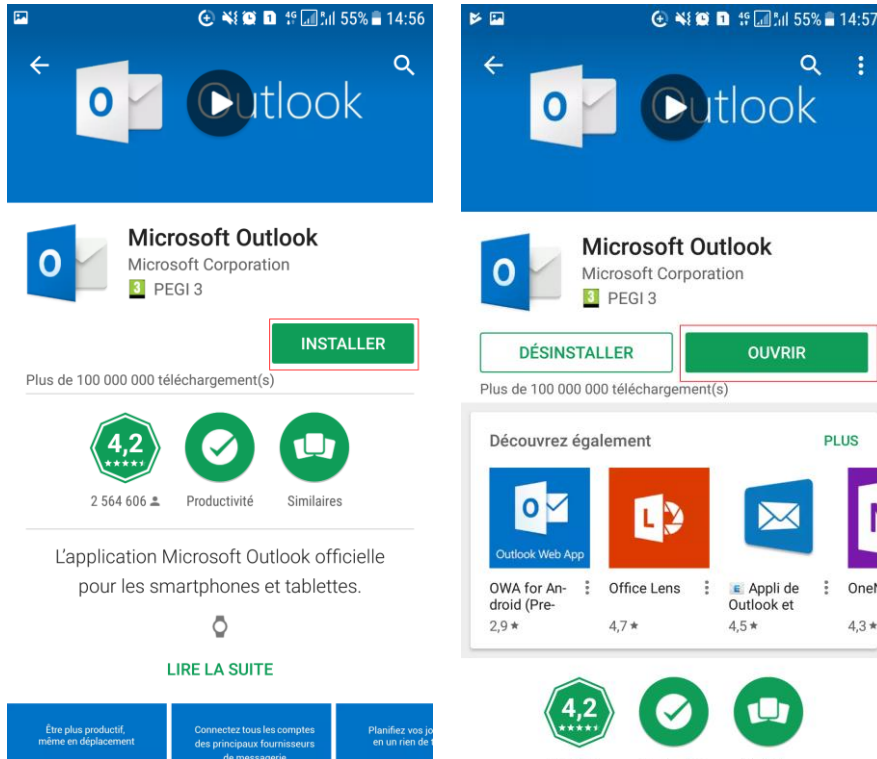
55% 14:56

Outlook

Microsoft Outlook
Microsoft Corporation
3 PEGI 3

INSTALLER

Plus de 100 000 000 téléchargement(s)

4,2
2 564 606
Productivité
Similaires

L'application Microsoft Outlook officielle pour les smartphones et tablettes.

LIRE LA SUITE

Être plus productif, même en déplacement
Connectez tous les comptes des principaux fournisseurs de messagerie
Planifiez vos jo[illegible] en un rien de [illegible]

55% 14:57

Outlook

Microsoft Outlook
Microsoft Corporation
3 PEGI 3

DÉSINSTALLER
OUVRIR

Plus de 100 000 000 téléchargement(s)

Découvrez également
PLUS

Outlook Web App
OWA for Android (Pre-
2,9 ★

Office Lens
4,7 ★

Appli de Outlook et
4,5 ★

OneN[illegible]
4,3 ★

4,2